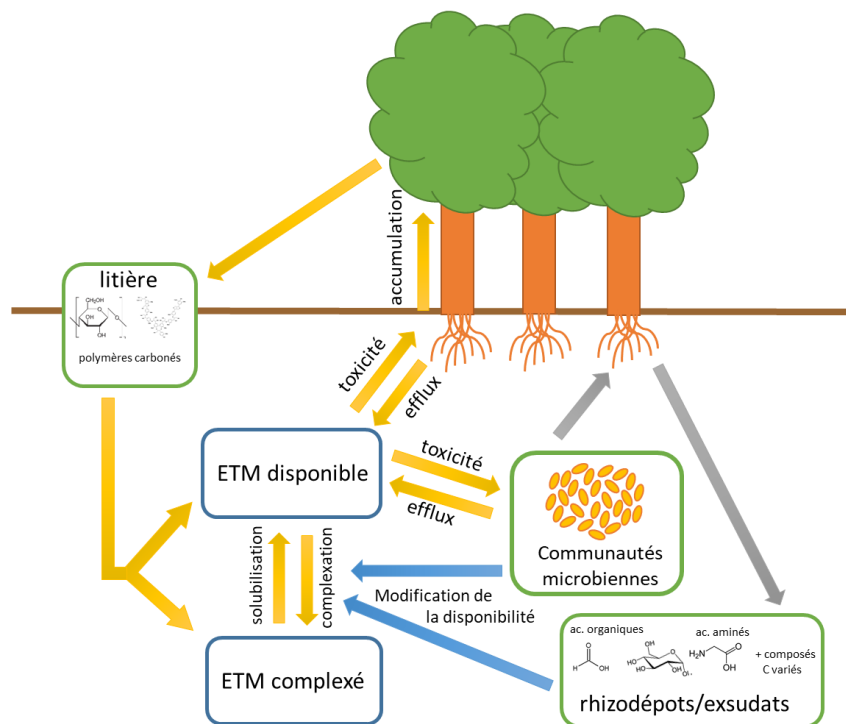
litière

polymères carbonés

accumulation

toxicité

efflux

ETM disponible

toxicité

efflux

Communautés microbiennes

solubilisation

complexation

Modification de la disponibilité

ETM complexé

ac. organiques

ac. aminés

$H_2N$

OH

+ composés C variés

rhizodépots/exsudats